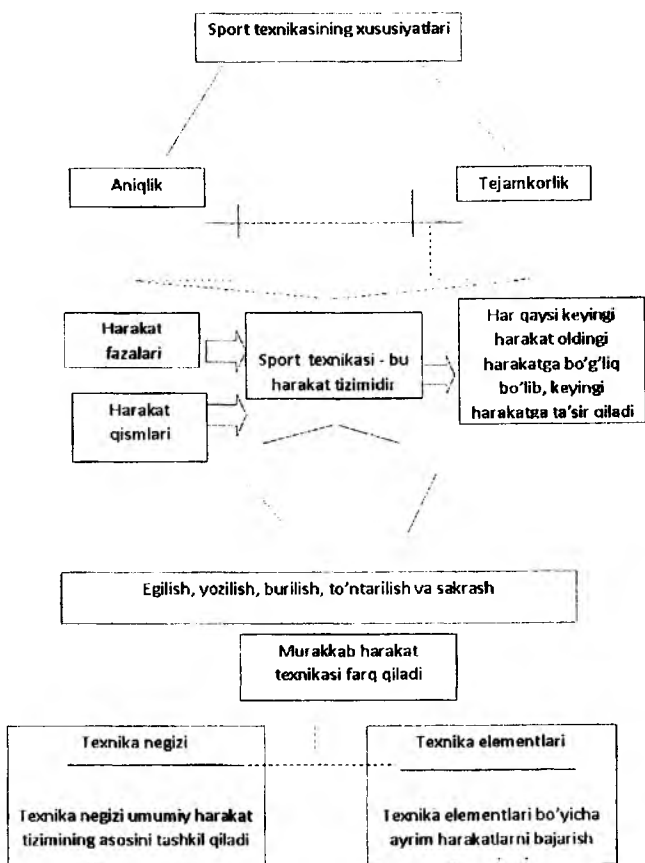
Sport texnikasining xususiyatlari

Aniqlik

Tejamkorlik

Harakat fazalari

Harakat qismlari

Sport texnikasi - bu harakat tizimidir

Har qaysi keyingi harakat oldingi harakatga bo'g'liq bo'lib, keyingi harakatga ta'sir qiladi

Egilish, yozilish, burilish, to'ntarilish va sakrash

Murakkab harakat texnikasi farq qiladi

Texnika negizi

Texnika negizi umumiy harakat tizimining asosini tashkil qiladi

Texnika elementlari

Texnika elementlari bo'yicha ayrim harakatlarni bajarish